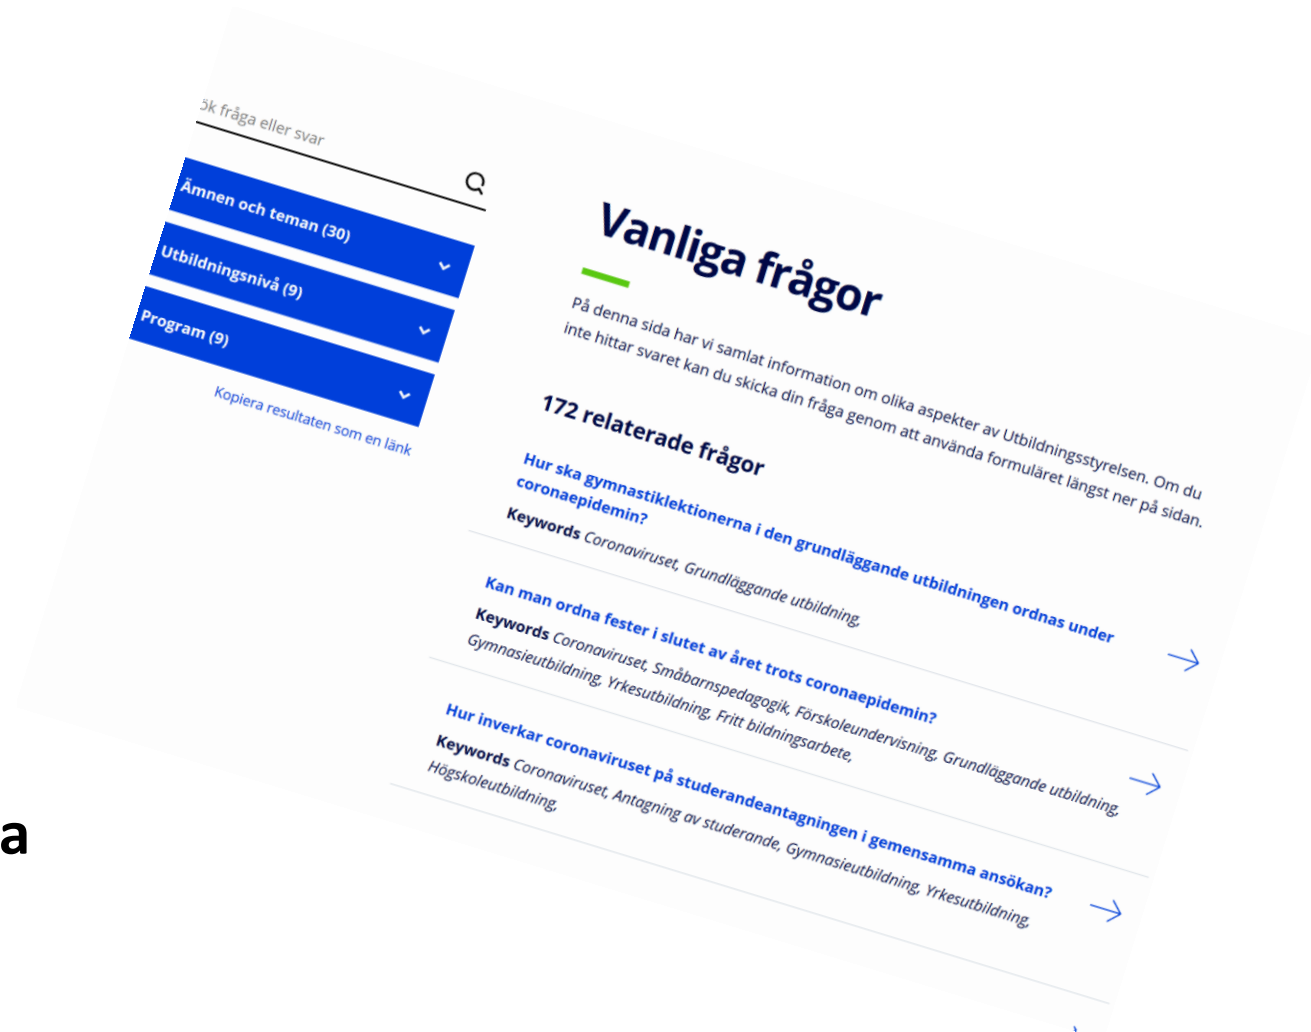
ök fråga eller svar

Ämnen och teman (30)

Utbildningsnivå (9)

Program (9)

Kopiera resultaten som en länk

Vanliga frågor

På denna sida har vi samlat information om olika aspekter av Utbildningsstyrelsen. Om du inte hittar svaret kan du skicka din fråga genom att använda formuläret längst ner på sidan.

172 relaterade frågor

Hur ska gymnastiklektionerna i den grundläggande utbildningen ordnas under coronaepidemin?
Keywords Coronaviruset, Grundläggande utbildning,

Kan man ordna fester i slutet av året trots coronaepidemin?
Keywords Coronaviruset, Småbarnspedagogik, Förskoleundervisning, Grundläggande utbildning, Gymnasieutbildning, Yrkesutbildning, Fritt bildningsarbete,

Hur inverkar coronaviruset på studerandeantagningen i gemensamma ansökan?
Keywords Coronaviruset, Antagning av studerande, Gymnasieutbildning, Yrkesutbildning, Högskoleutbildning,

a